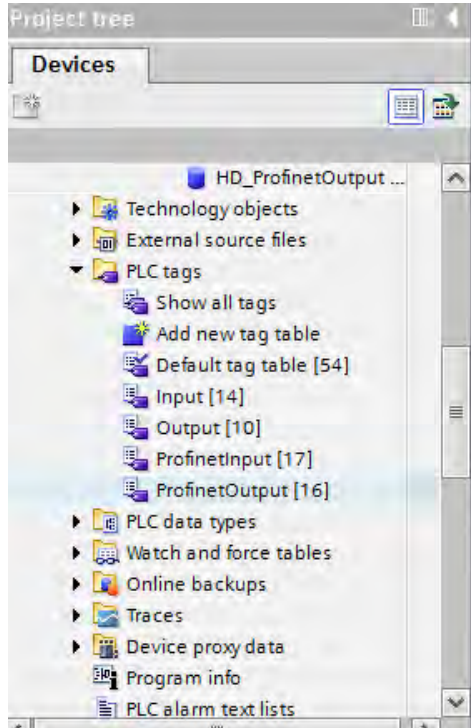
Project tree

Devices

HD_ProfinetOutput ...
Technology objects
External source files
PLC tags
Show all tags
Add new tag table
Default tag table [54]
Input [14]
Output [10]
ProfinetInput [17]
ProfinetOutput [16]
PLC data types
Watch and force tables
Online backups
Traces
Device proxy data
Program info
PLC alarm text lists